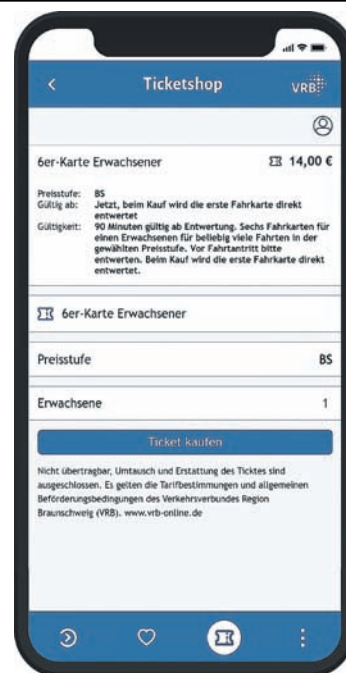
<

Ticketshop

VRB

6er-Karte Erwachsener

14,00 €

| | |
|---|---|
| Preisstufe: | BS |
| Gültig ab: | Jetzt, beim Kauf wird die erste Fahrkarte direkt entwertet |
| Gültigkeit: | 90 Minuten gültig ab Entwertung. Sechs Fahrkarten für einen Erwachsenen für beliebig viele Fahrten in der gewählten Preisstufe. Vor Fahrtantritt bitte entwerten. Beim Kauf wird die erste Fahrkarte direkt entwertet. |

6er-Karte Erwachsener

Preisstufe BS

Erwachsene 1

Ticket kaufen

Nicht übertragbar, Umtausch und Erstattung des Ticktes sind ausgeschlossen. Es gelten die Tarifbestimmungen und allgemeinen Beförderungsbedingungen des Verkehrsverbundes Region Braunschweig (VRB). www.vrb-online.de